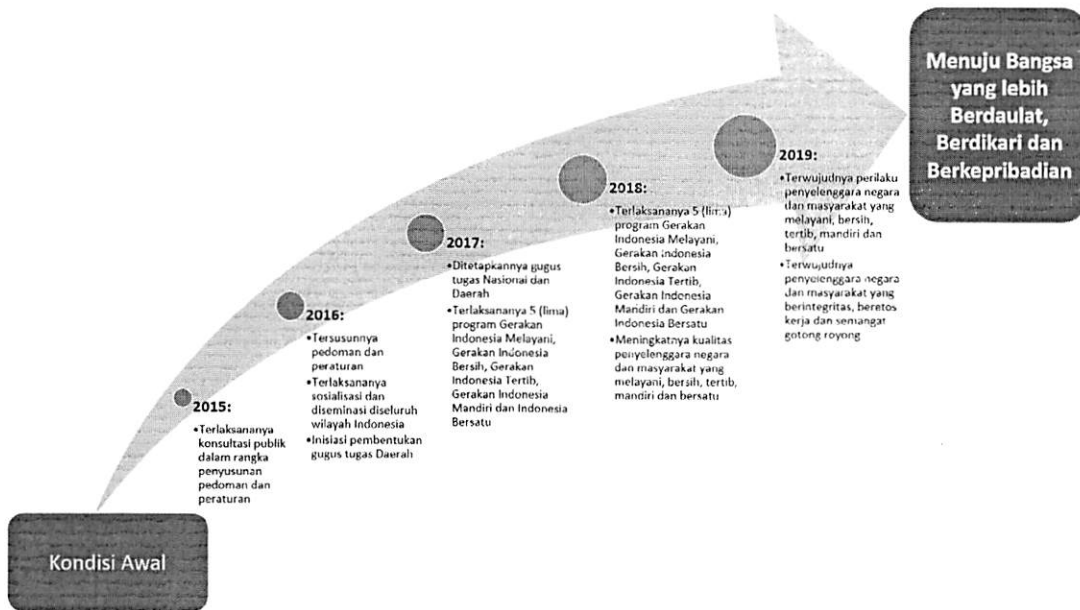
Menuju Bangsa yang lebih Berdaulat, Berdikari dan Berkepribadian

Kondisi Awal

2015:
•Terlaksananya konsultasi publik dalam rangka penyusunan pedoman dan peraturan

2016:
•Tersusunnya pedoman dan peraturan
•Terlaksananya sosialisasi dan diseminasi diseluruh wilayah Indonesia
•Inisiasi pembentukan gugus tugas Daerah

2017:
•Ditetapkannya gugus tugas Nasional dan Daerah
•Terlaksananya 5 (lima) program Gerakan Indonesia Melayani, Gerakan Indonesia Bersih, Gerakan Indonesia Tertib, Gerakan Indonesia Mandiri dan Indonesia Bersatu

2018:
•Terlaksananya 5 (lima) program Gerakan Indonesia Melayani, Gerakan Indonesia Bersih, Gerakan Indonesia Tertib, Gerakan Indonesia Mandiri dan Gerakan Indonesia Bersatu
•Meningkatnya kualitas penyelenggara negara dan masyarakat yang melayani, bersih, tertib, mandiri dan bersatu

2019:
•Terwujudnya perilaku penyelenggara negara dan masyarakat yang melayani, bersih, tertib, mandiri dan bersatu
•Terwujudnya penyelenggara negara dan masyarakat yang berintegritas, beretos kerja dan semangat gotong royong